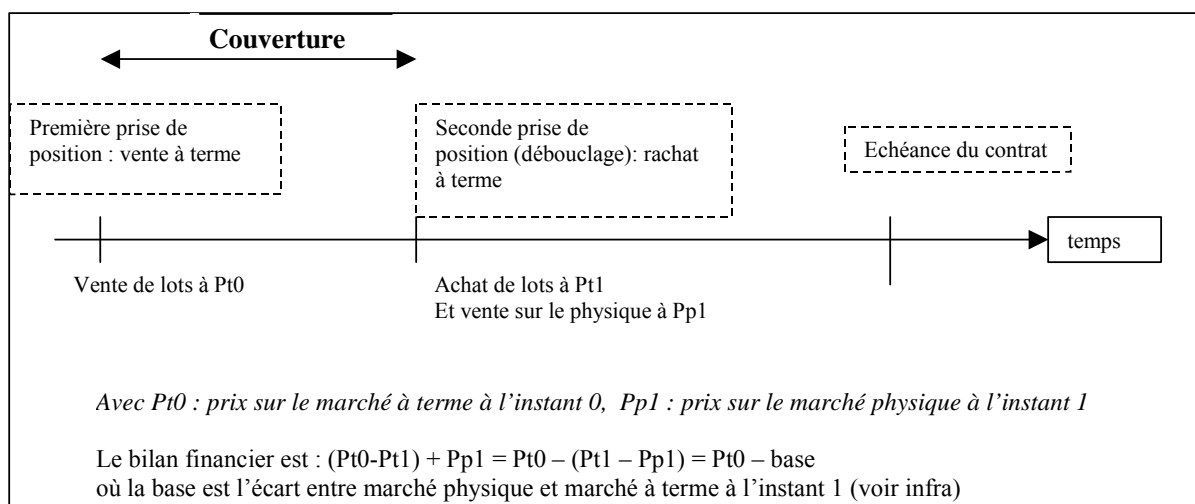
Couverture

Première prise de position : vente à terme

Seconde prise de position (débouclage): rachat à terme

Echéance du contrat

temps

Vente de lots à Pt0

Achat de lots à Pt1
Et vente sur le physique à Pp1

*Avec Pt0 : prix sur le marché à terme à l'instant 0, Pp1 : prix sur le marché physique à l'instant 1*

Le bilan financier est : (Pt0-Pt1) + Pp1 = Pt0 – (Pt1 – Pp1) = Pt0 – base
où la base est l'écart entre marché physique et marché à terme à l'instant 1 (voir infra)